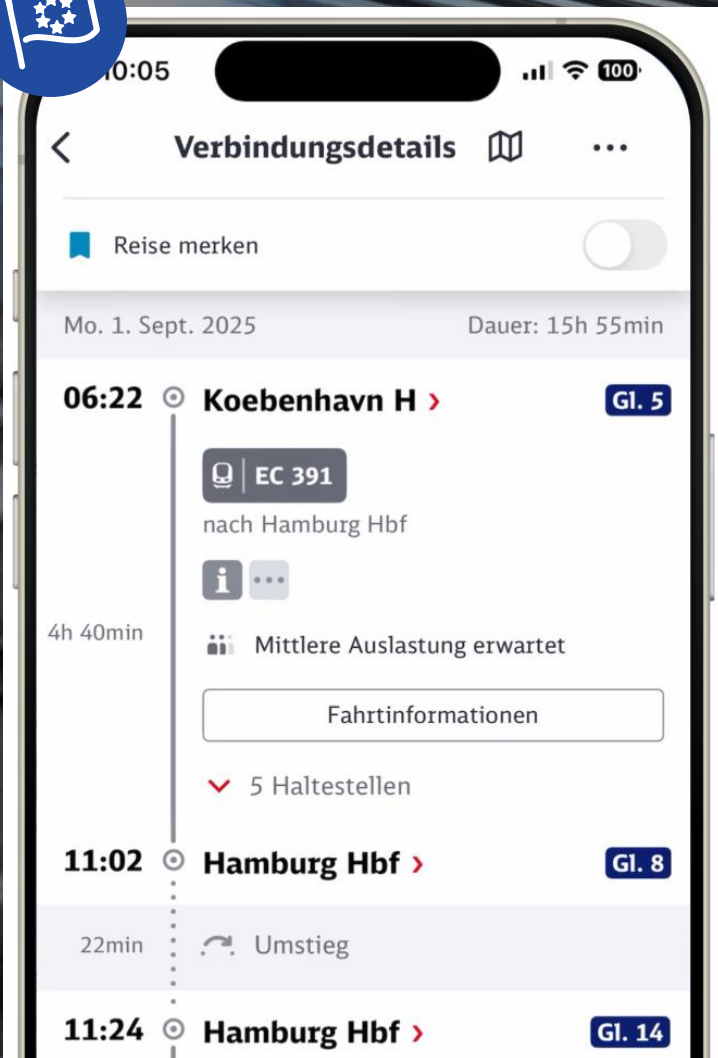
10:05

100

Verbindungsdetails

...

Reise merken

Mo. 1. Sept. 2025

Dauer: 15h 55min

06:22 Koebenhavn H ›

Gl. 5

EC 391

nach Hamburg Hbf

i ...

4h 40min

Mittlere Auslastung erwartet

Fahrtinformationen

5 Haltestellen

11:02 Hamburg Hbf ›

Gl. 8

22min Umstieg

11:24 Hamburg Hbf ›

Gl. 14